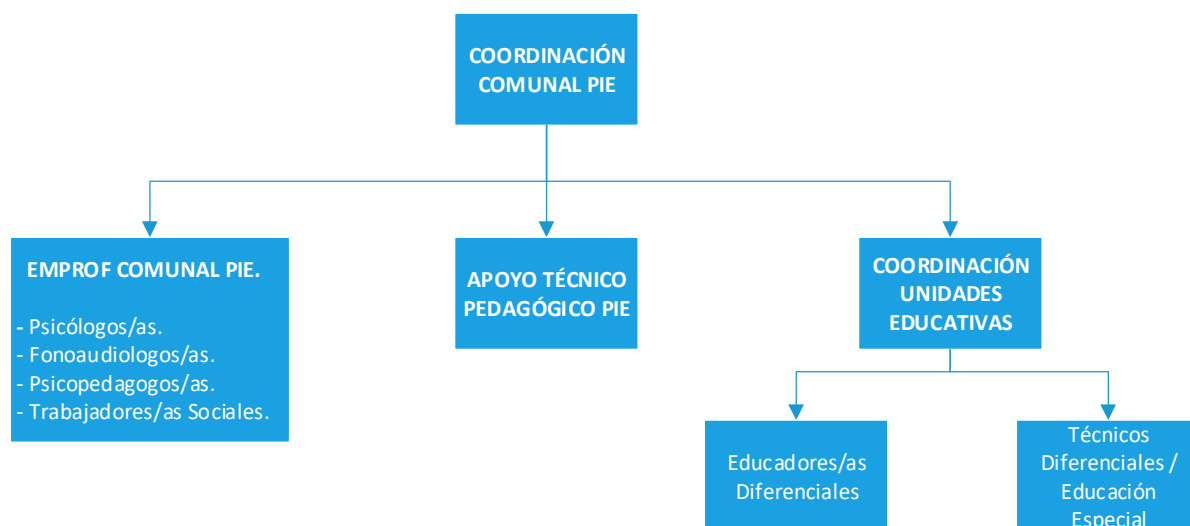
COORDINACIÓN COMUNAL PIE

EMPROF COMUNAL PIE.

- Psicólogos/as.
- Fonoaudiologos/as.
- Psicopedagogos/as.
- Trabajadores/as Sociales.

APOYO TÉCNICO PEDAGÓGICO PIE

COORDINACIÓN UNIDADES EDUCATIVAS

Educadores/as Diferenciales

Técnicos Diferenciales / Educación Especial